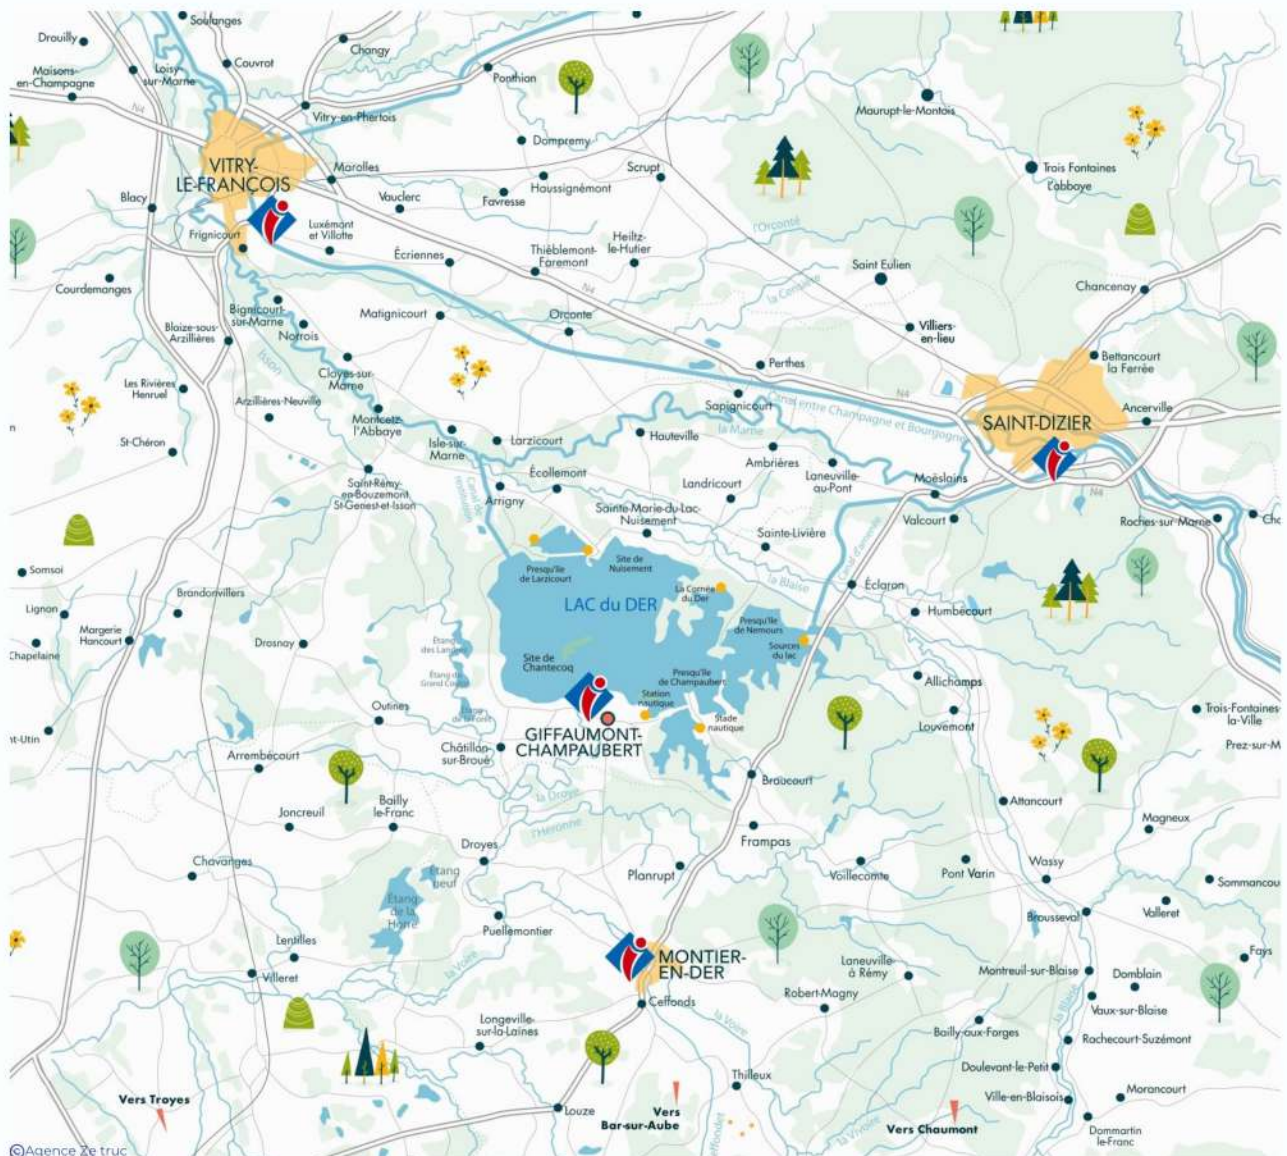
Soulanges
Drouilly
Maisons-en-Champagne
Loisy-sur-Marne
Couvrot
Changy
Ponthion
N4
Vitry-en-Perthois
VITRY-LE-FRANÇOIS
Blacy
Frignicourt
Marolles
Vauclerc
Favresse
Haussignémont
Scrupt
Dompremy
Luxémont et Villotte
Écriennes
Thiéblemont-Faremont
Heiltz-le-Hutier
Courdemanges
Bignicourt-sur-Marne
Norrois
Blaize-sous-Arzillières
Matignicourt
Orconte
Les Rivières Henruel
Arzillières-Neuville
Cloyes-sur-Marne
Moncetz-l'Abbaye
St-Chéron
Isle-sur-Marne
Larzicourt
Saint-Rémy-en-Bouzemont St-Genest-et-Isson
Arrigny
Écollemont
Somsoi
Lignon
Brandonvillers
Margerie Hancourt
Chapelaine
Drosnay
Outines
Arrembécourt
Châtillon-sur-Broué
Joncreuil
Bailly le-Franc
Chavanges
Droyes
Lentilles
Villeret
Puellemontier
Longeville-sur-la-Laines
Vers Troyes
Louze
Vers Bar-sur-Aube
©Agence Ze truc
Maurupt-le-Montois
Trois Fontaines l'abbaye
l'Orconte
Saint Eulien
la Chée
Villiers-en-lieu
Chancenay
Perthes
Bettancourt la Ferrée
SAINT-DIZIER
Ancerville
Sapignicourt
Canal entre Champagne et Bourgogne
Hauteville
la Marne
Ambrières
Landricourt
Laneuville-au-Pont
Moëslains
N4
Roches-sur-Marne
Sainte-Marie-du-Lac-Nuisement
Sainte-Livière
Valcourt
Presqu'île de Larzicourt
Site de Nuisement
La Cornée du Der
la Blaise
Éclaron
Humbécourt
LAC du DER
Presqu'île de Nemours
Sources du lac
Site de Chantecoq
Presqu'île de Champaubert
Station nautique
Stade nautique
GIFFAUMONT-CHAMPAUBERT
Allichamps
Louvemont
Trois-Fontaines-la-Ville
Prez-sur-M
Braucourt
la Droye
l'Héronne
Frampas
Attancourt
Magneux
Planrupt
Voillecomte
Pont Varin
Wassy
Sommancou
Brousseval
Valleret
Fays
MONTIER-EN-DER
Ceffonds
Laneuville-à Rémy
Robert-Magny
Montreuil-sur-Blaise
Domblain
Vaux-sur-Blaise
la Voire
Bailly-aux-Forges
Rachecourt-Suzémont
Doulevant-le-Petit
Thilleux
Ville-en-Blaisois
Morancourt
Vers Chaumont
Dommartin le-Franc
Étang de la Horre
Étang Neuf
Canal de Houplan